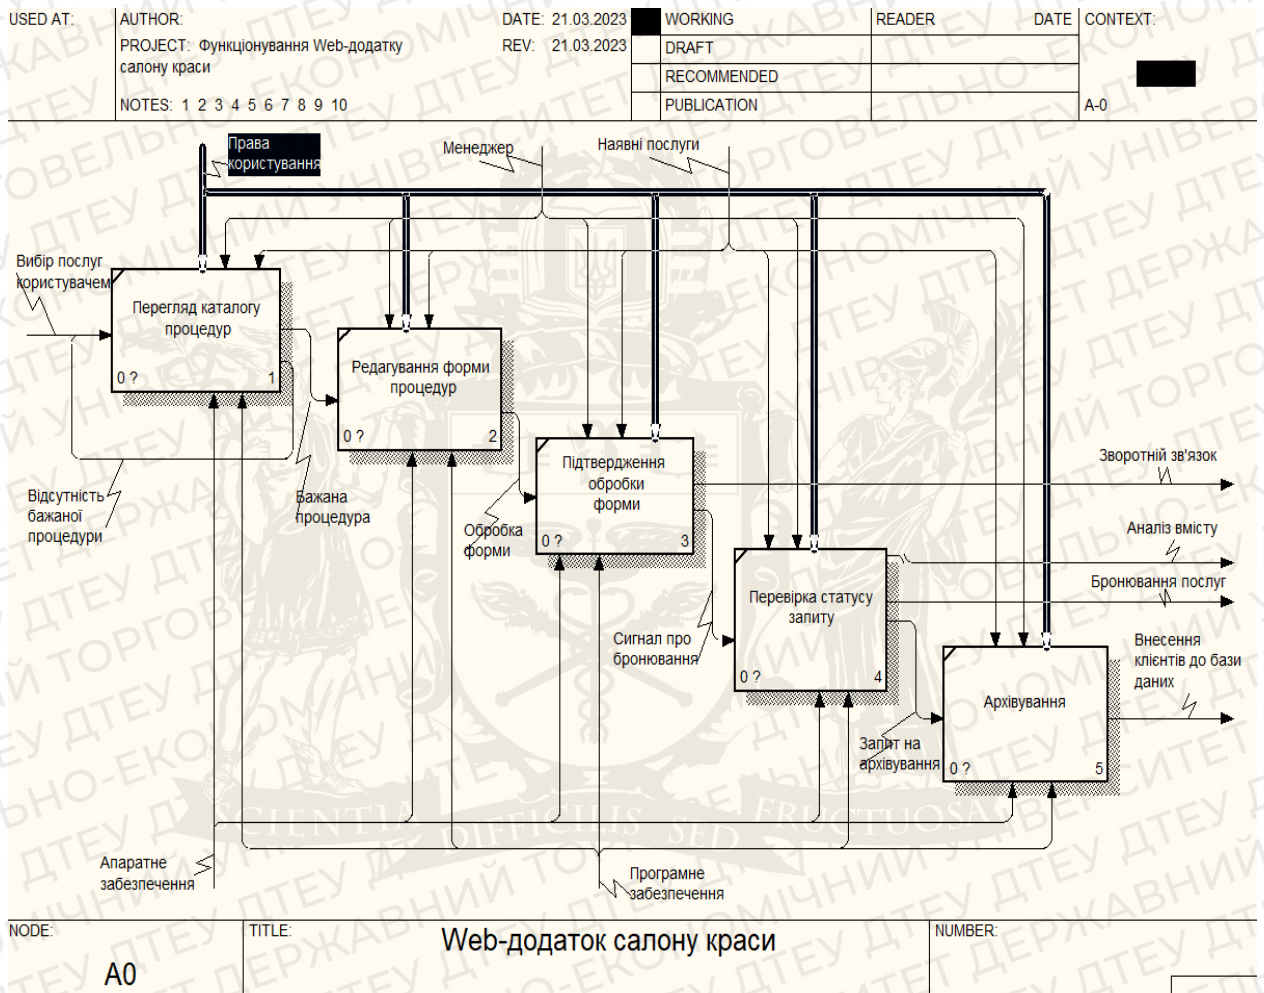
USED AT: AUTHOR: DATE: 21.03.2023 WORKING READER DATE CONTEXT:
PROJECT: Функціонування Web-додатку салону краси REV: 21.03.2023 DRAFT
RECOMMENDED
NOTES: 1 2 3 4 5 6 7 8 9 10 PUBLICATION A-0

Права користування
Менеджер
Наявні послуги
Вибір послуг користувачем
Перегляд каталогу процедур
0 ? 1
Редагування форми процедур
0 ? 2
Підтвердження обробки форми
0 ? 3
Перевірка статусу запиту
0 ? 4
Архівування
0 ? 5
Відсутність бажаної процедури
Бажана процедура
Обробка форми
Сигнал про бронювання
Запит на архівування
Зворотній зв'язок
Аналіз вмісту
Бронювання послуг
Внесення клієнтів до бази даних
Апаратне забезпечення
Програмне забезпечення

NODE: A0
TITLE: Web-додаток салону краси
NUMBER: